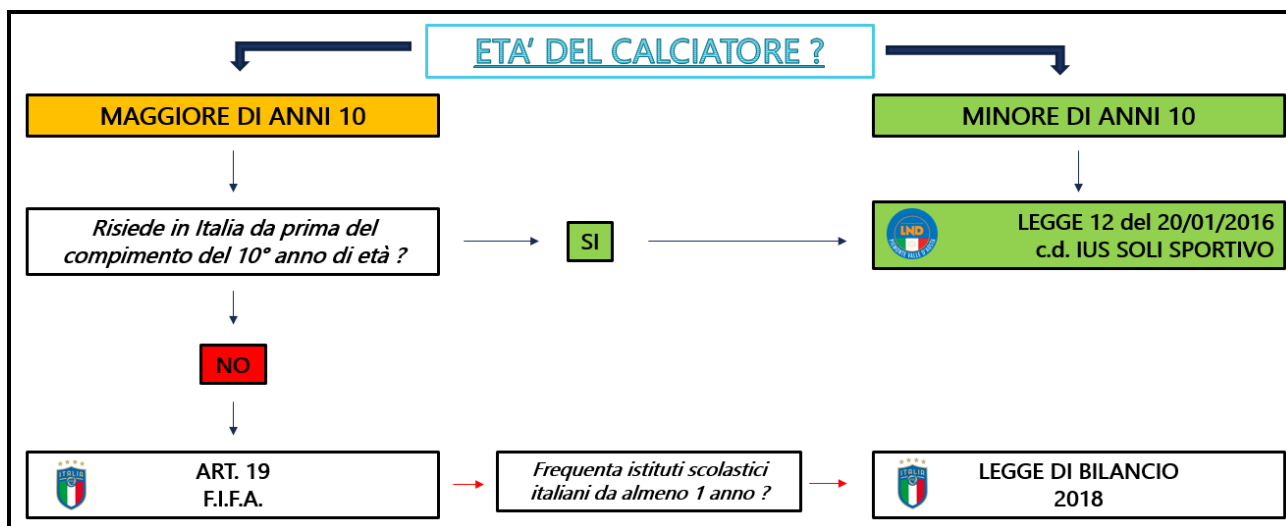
ETA' DEL CALCIATORE ?

MAGGIORE DI ANNI 10

MINORE DI ANNI 10

Risiede in Italia da prima del compimento del 10° anno di età ?

SI

LND

LEGGE 12 del 20/01/2016
c.d. IUS SOLI SPORTIVO

NO

ITALIA

ART. 19
F.I.F.A.

Frequenta istituti scolastici italiani da almeno 1 anno ?

ITALIA

LEGGE DI BILANCIO
2018